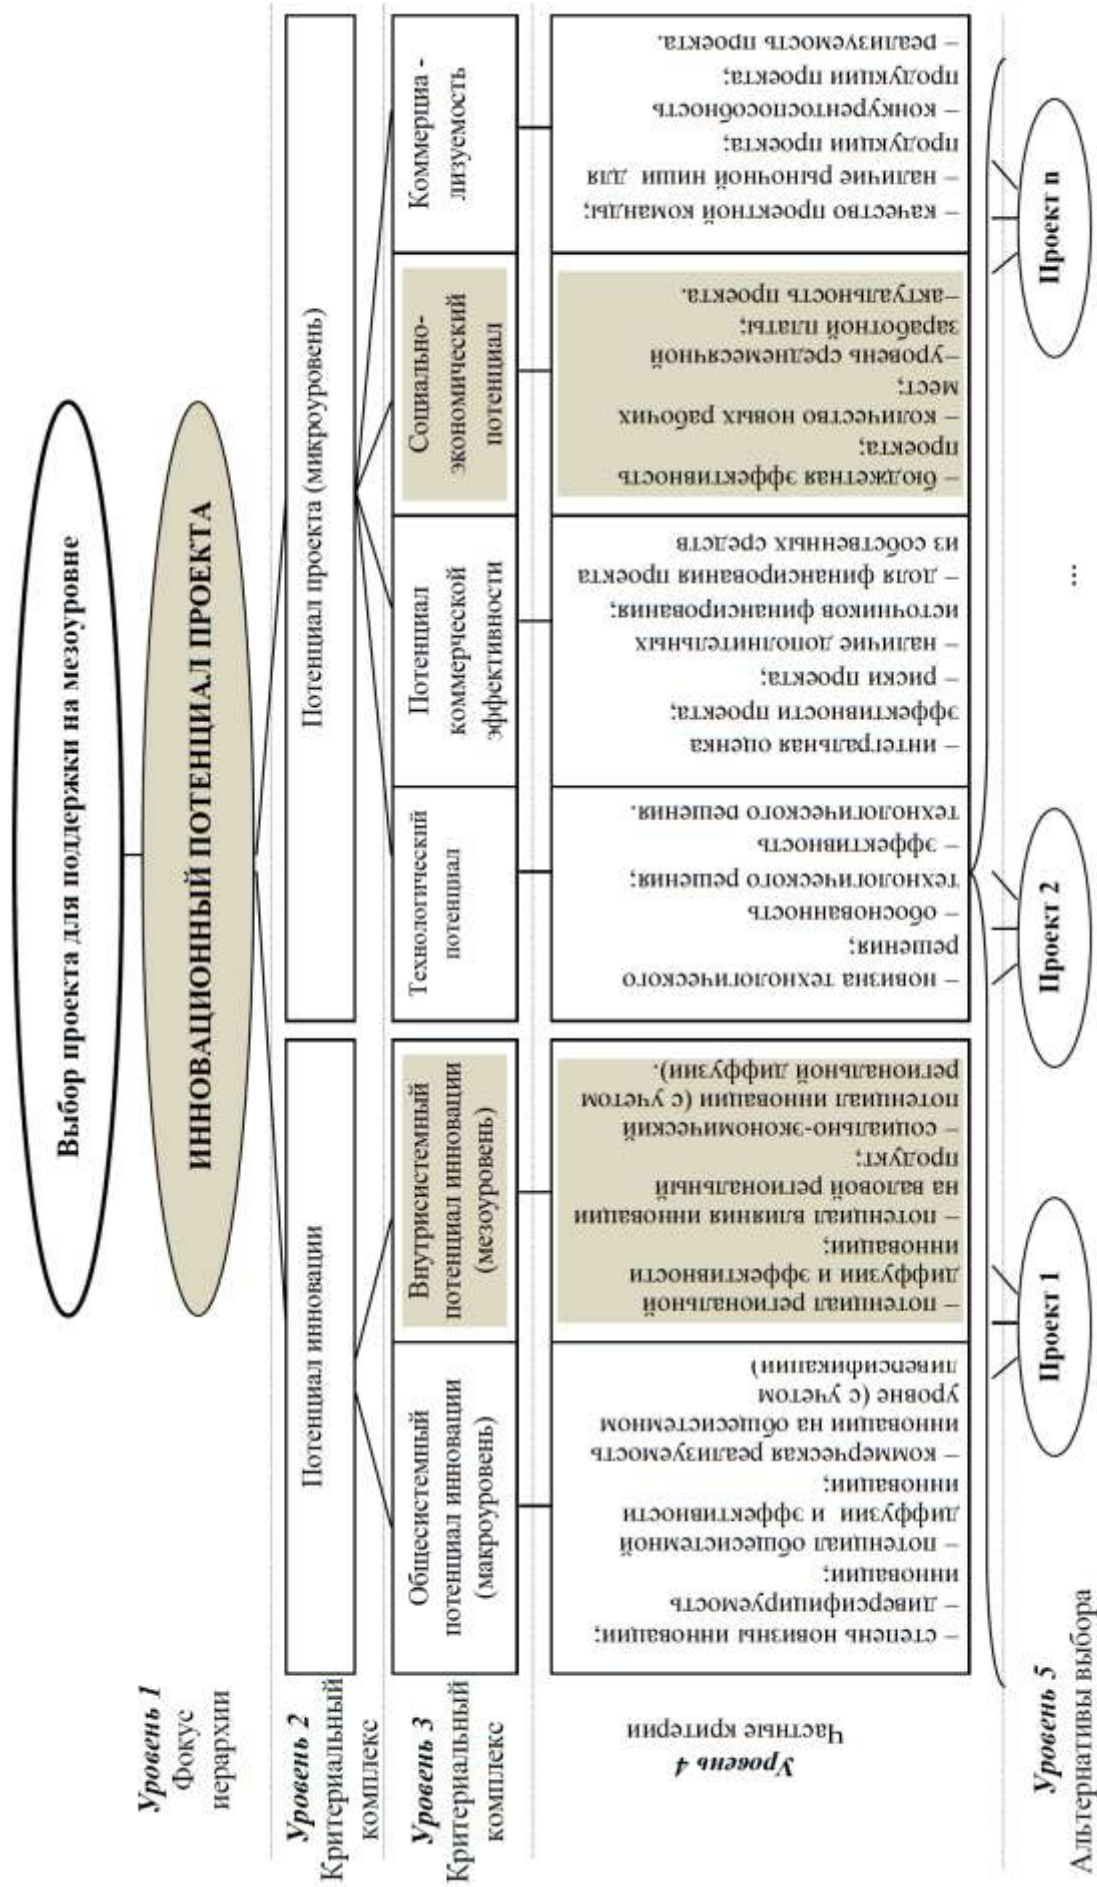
Уровень 1
Фокус иерархии

Выбор проекта для поддержки на мезоуровне

ИННОВАЦИОННЫЙ ПОТЕНЦИАЛ ПРОЕКТА

Уровень 2
Критериальный комплекс

Потенциал инновации

Потенциал проекта (микроуровень)

Уровень 3
Критериальный комплекс

Общесистемный потенциал инновации (макроуровень)

Внутрисистемный потенциал инновации (мезоуровень)

Технологический потенциал

Потенциал коммерческой эффективности

Социально-экономический потенциал

Коммерциализуемость

Уровень 4
Частные критерии

– степень новизны инновации;
– диверсифицируемость инновации;
– потенциал общесистемной диффузии и эффективности инновации;
– коммерческая реализуемость инновации на общесистемном уровне (с учетом диверсификации)

– потенциал региональной диффузии и эффективности инновации;
– потенциал влияния инновации на валовой региональный продукт;
– социально-экономический потенциал инновации (с учетом региональной диффузии).

– новизна технологического решения;
– обоснованность технологического решения;
– эффективность технологического решения.

– интегральная оценка эффективности проекта;
– риски проекта;
– наличие дополнительных источников финансирования;
– доля финансирования проекта из собственных средств

– бюджетная эффективность проекта;
– количество новых рабочих мест;
–уровень среднемесячной заработной платы;
–актуальность проекта.

– качество проектной команды;
– наличие рыночной ниши для продукции проекта;
– конкурентоспособность продукции проекта;
– реализуемость проекта.

Уровень 5
Альтернативы выбора

Проект 1

Проект 2

...

Проект n